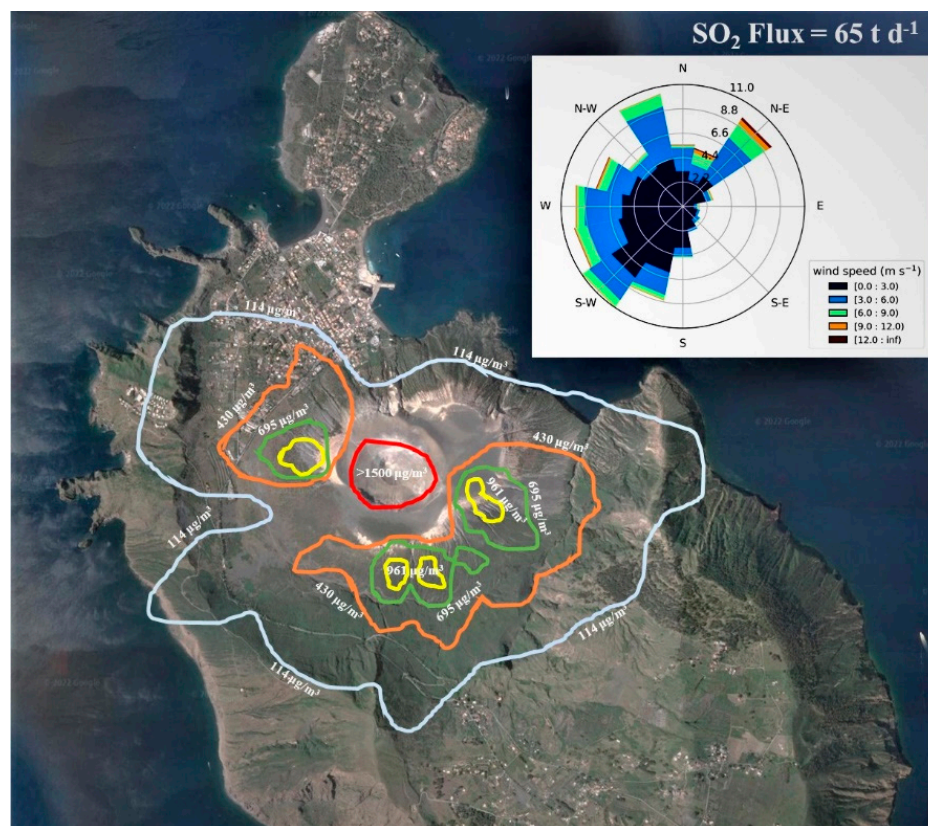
$SO_2$ Flux = 65 t $d^{-1}$

N
N-W
N-E
W
E
S-W
S-E
S
11.0
8.8
6.6
4.4
2.2

wind speed (m $s^{-1}$)
[0.0 : 3.0)
[3.0 : 6.0)
[6.0 : 9.0)
[9.0 : 12.0)
[12.0 : inf)

114 µg/m³
114 µg/m³
430 µg/m³
695 µg/m³
>1500 µg/m³
430 µg/m³
961 µg/m³
695 µg/m³
114 µg/m³
961 µg/m³
430 µg/m³
695 µg/m³
114 µg/m³
114 µg/m³